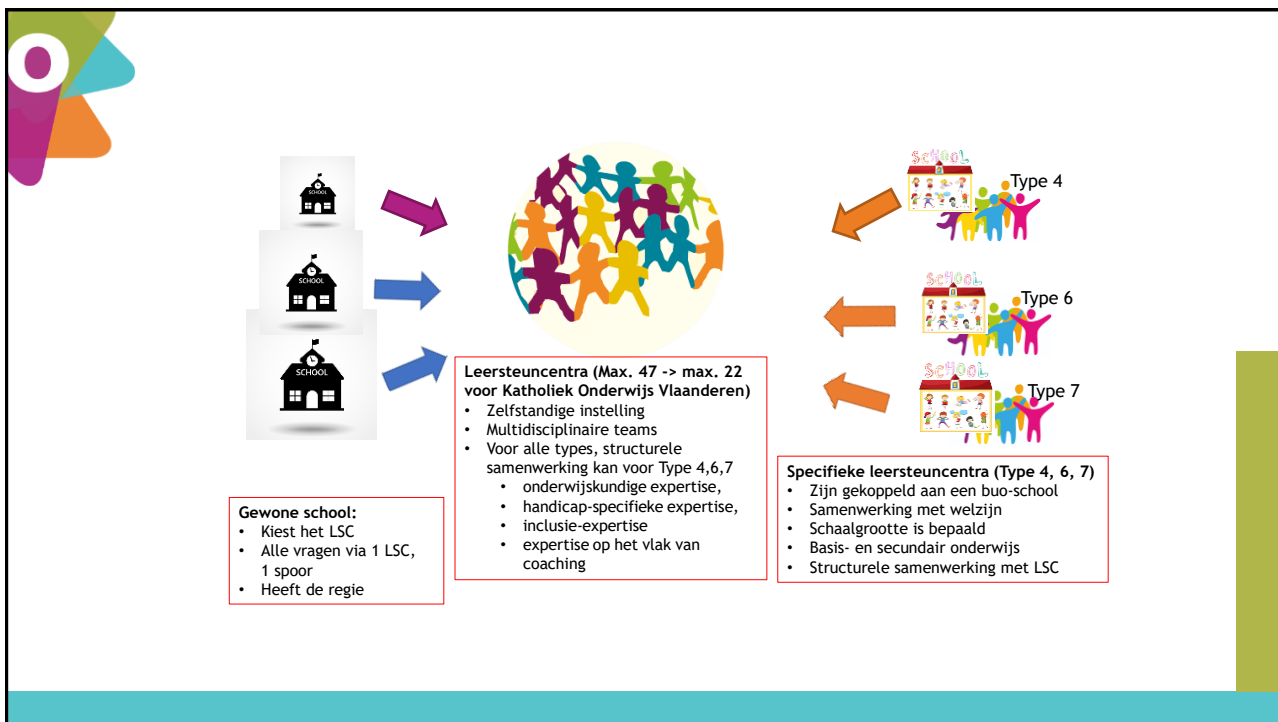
SCHOOL

SCHOOL

SCHOOL

SCHOOL Type 4

SCHOOL Type 6

SCHOOL Type 7

**Leersteuncentra (Max. 47 -> max. 22 voor Katholiek Onderwijs Vlaanderen)**
- Zelfstandige instelling
- Multidisciplinaire teams
- Voor alle types, structurele samenwerking kan voor Type 4,6,7
  - onderwijskundige expertise,
  - handicap-specifieke expertise,
  - inclusie-expertise
  - expertise op het vlak van coaching

**Specifieke leersteuncentra (Type 4, 6, 7)**
- Zijn gekoppeld aan een buo-school
- Samenwerking met welzijn
- Schaalgrootte is bepaald
- Basis- en secundair onderwijs
- Structurele samenwerking met LSC

**Gewone school:**
- Kiest het LSC
- Alle vragen via 1 LSC, 1 spoor
- Heeft de regie